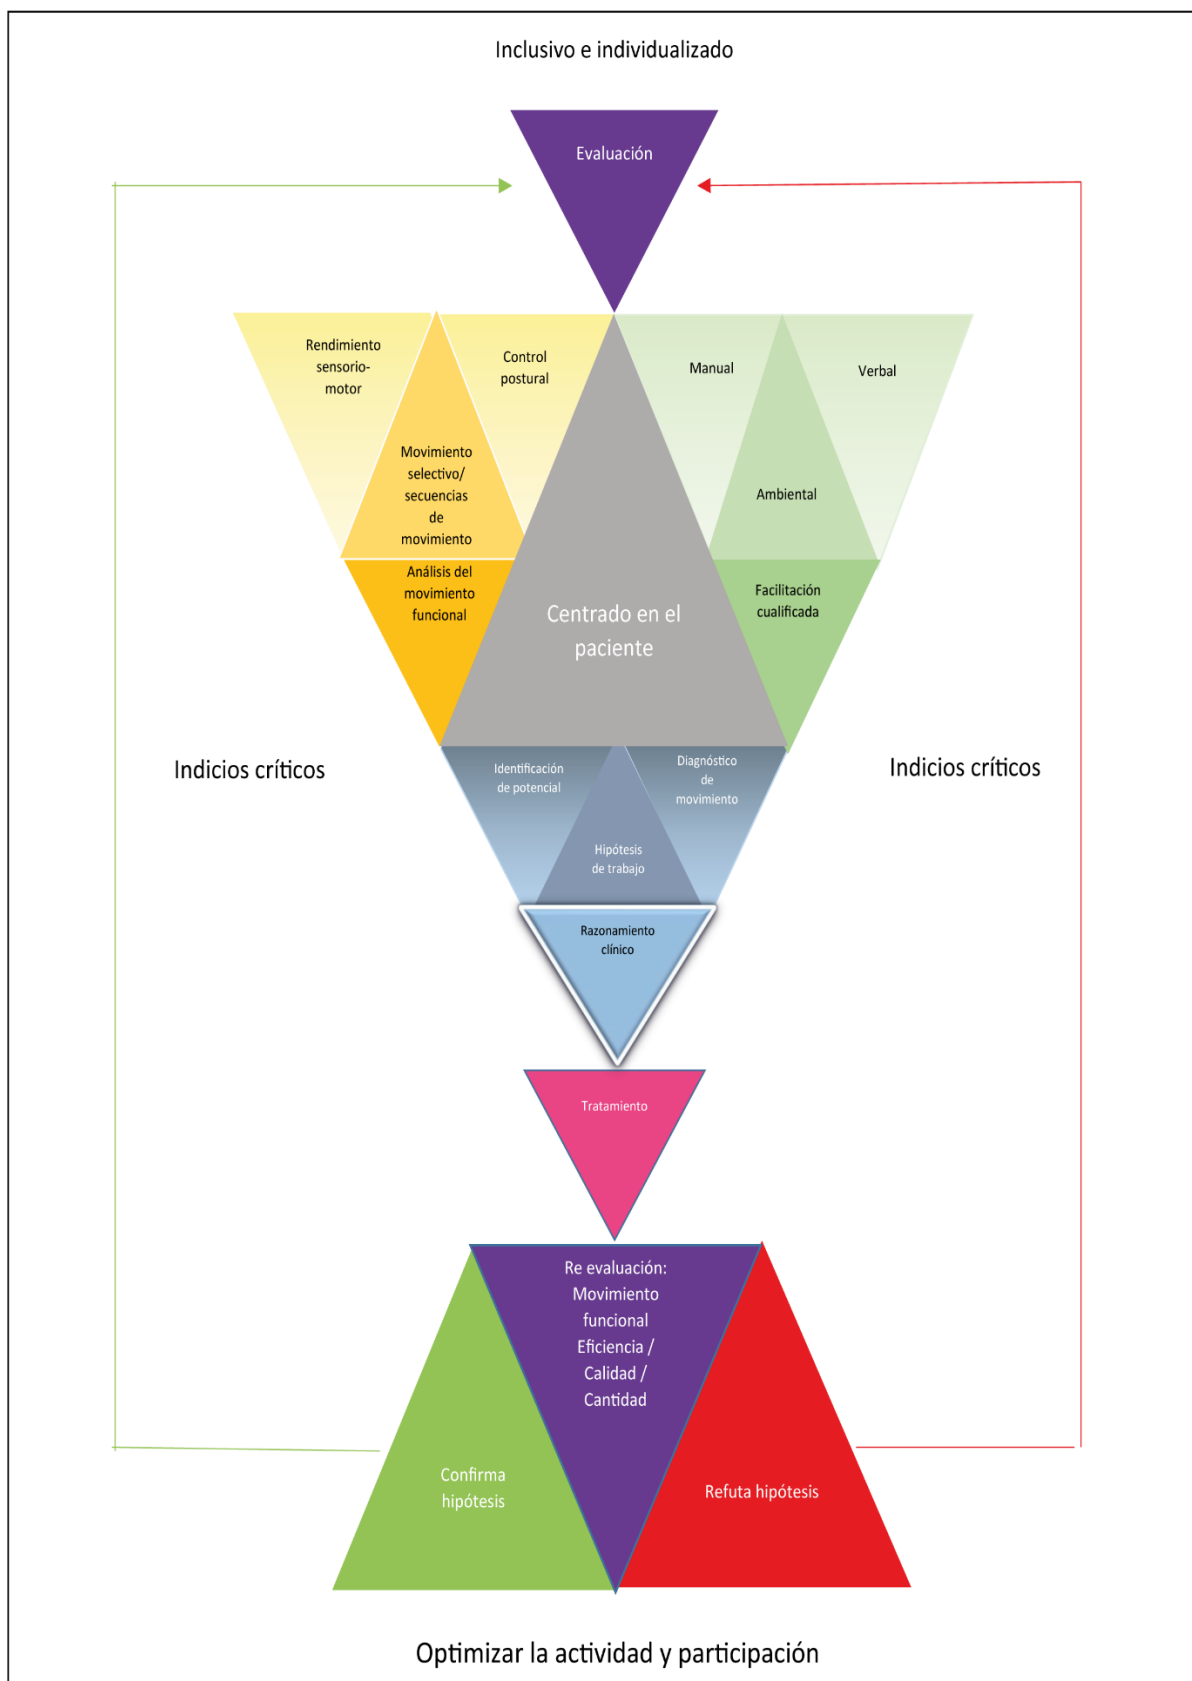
Inclusivo e individualizado

Evaluación

Rendimiento sensorio-motor

Control postural

Movimiento selectivo/ secuencias de movimiento

Manual

Verbal

Ambiental

Análisis del movimiento funcional

Centrado en el paciente

Facilitación cualificada

Indicios críticos

Indicios críticos

Identificación de potencial

Diagnóstico de movimiento

Hipótesis de trabajo

Razonamiento clínico

Tratamiento

Re evaluación: Movimiento funcional Eficiencia / Calidad / Cantidad

Confirma hipótesis

Refuta hipótesis

Optimizar la actividad y participación